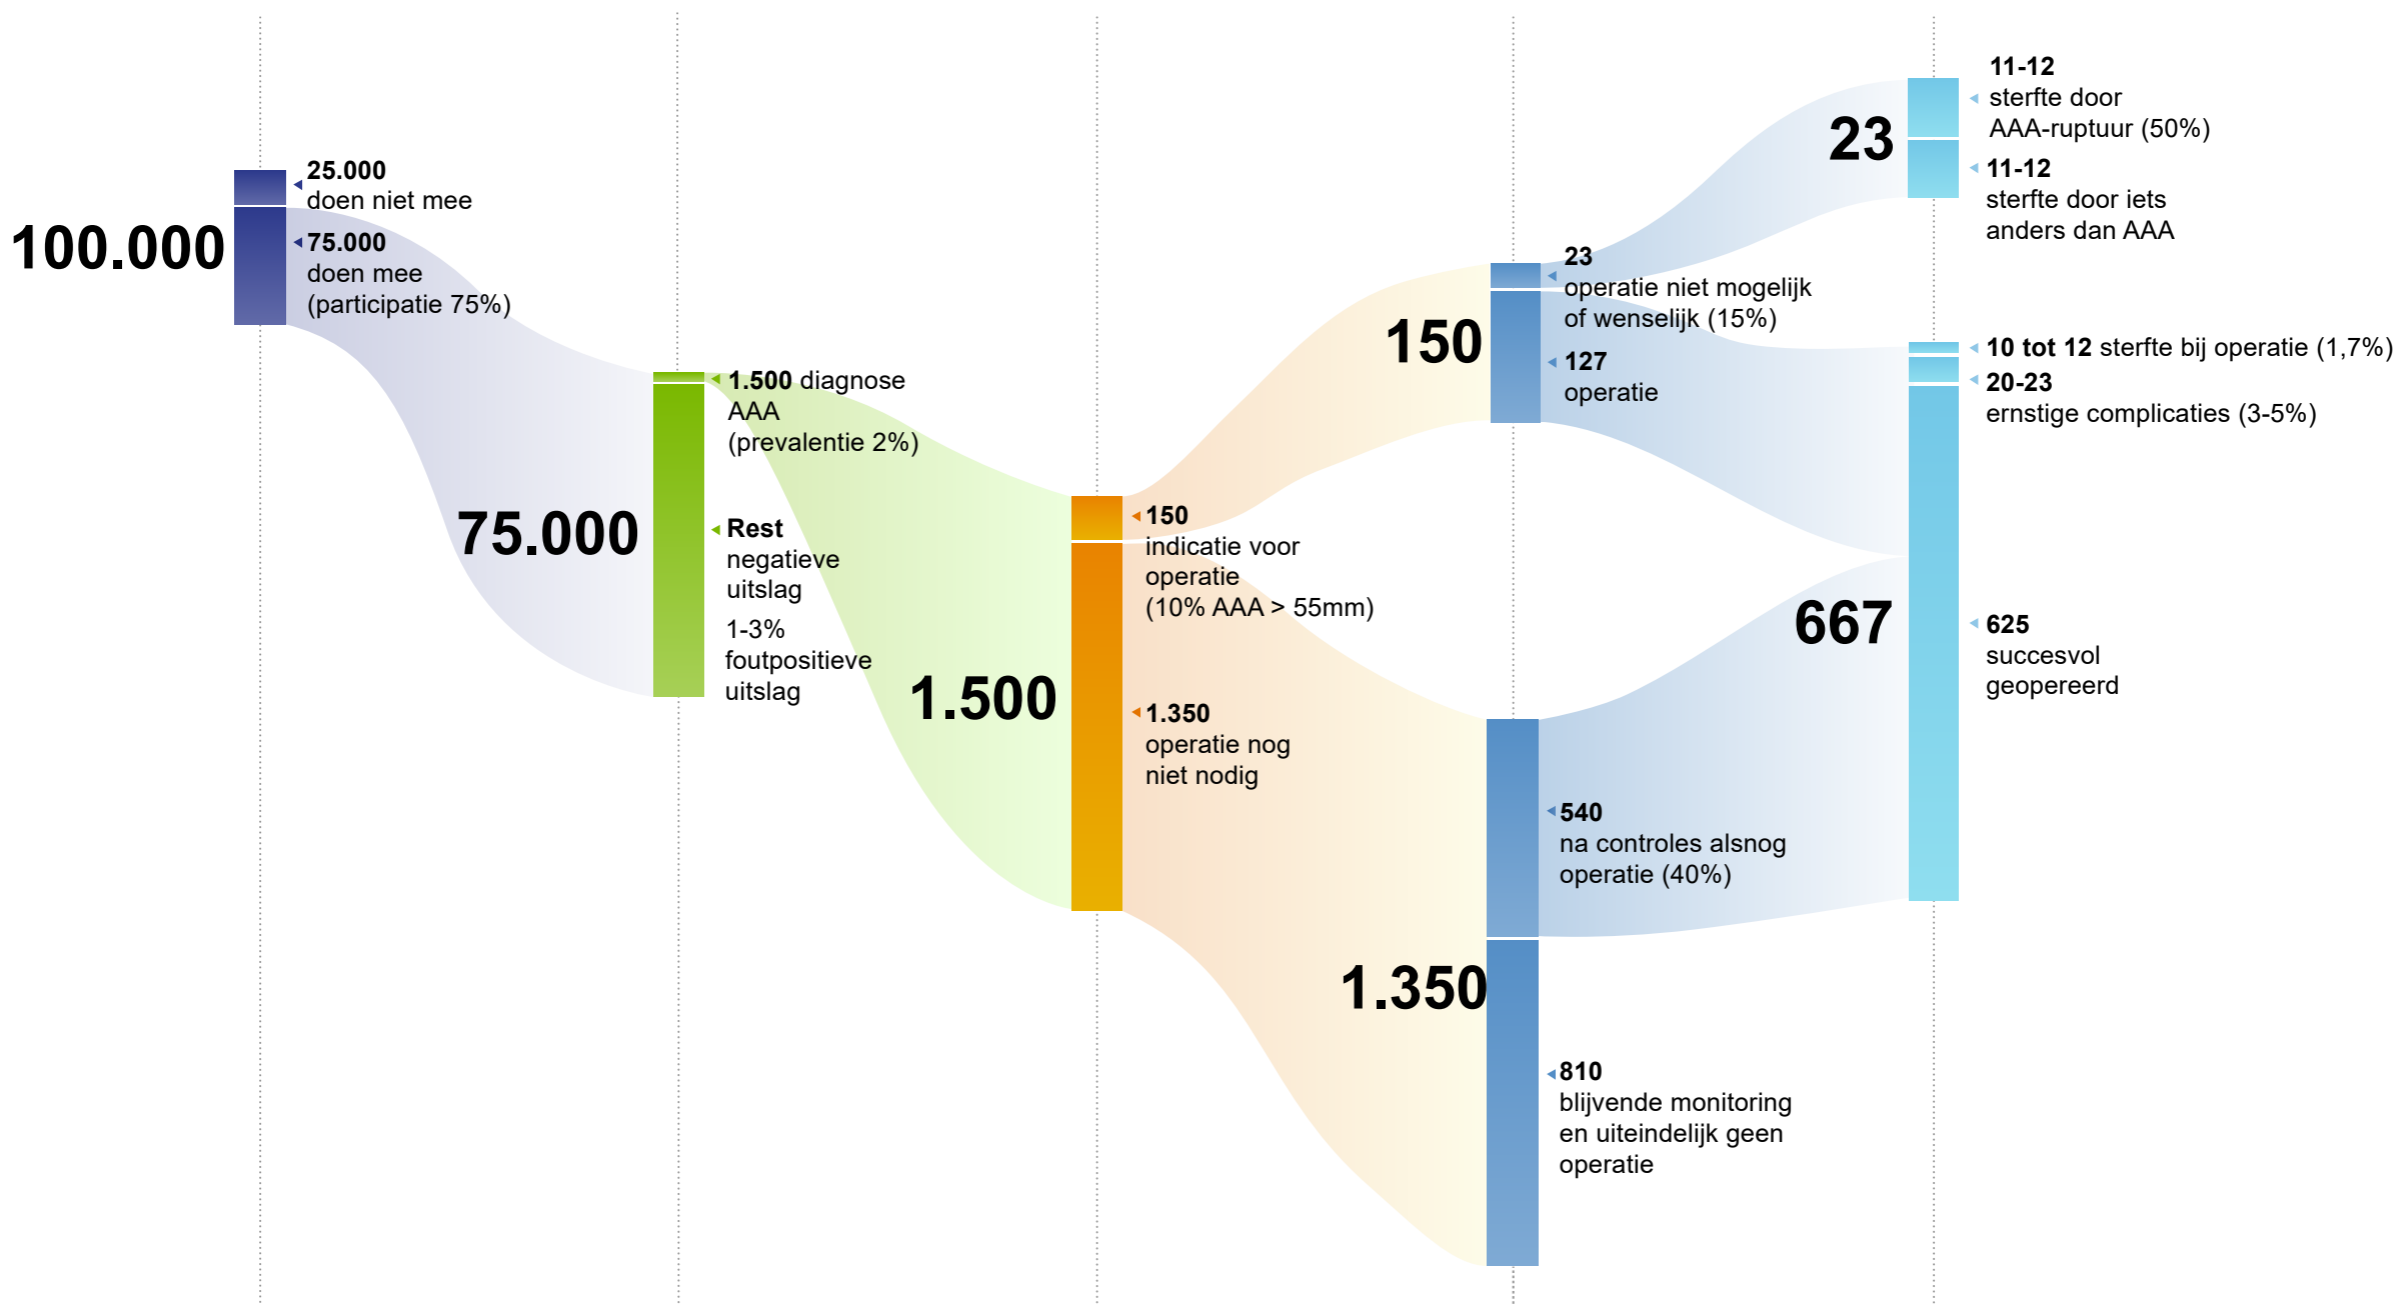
100.000

25.000
doen niet mee

75.000
doen mee
(participatie 75%)

75.000

1.500 diagnose AAA
(prevalentie 2%)

Rest
negatieve uitslag
1-3%
foutpositieve uitslag

1.500

150
indicatie voor operatie
(10% AAA > 55mm)

1.350
operatie nog niet nodig

150

23
operatie niet mogelijk of wenselijk (15%)

127
operatie

1.350

540
na controles alsnog operatie (40%)

810
blijvende monitoring en uiteindelijk geen operatie

23

11-12
sterfte door AAA-ruptuur (50%)

11-12
sterfte door iets anders dan AAA

667

10 tot 12 sterfte bij operatie (1,7%)

20-23
ernstige complicaties (3-5%)

625
succesvol geopereerd